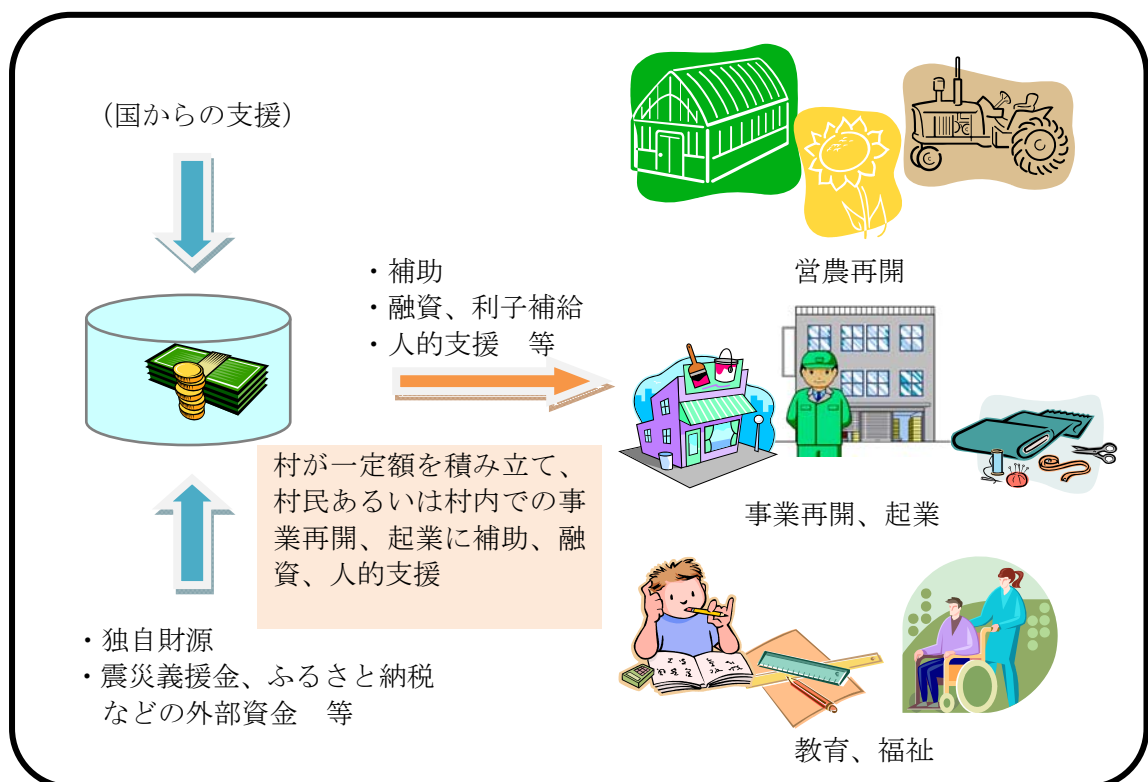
（国からの支援）

・補助
・融資、利子補給
・人的支援　等

営農再開

村が一定額を積み立て、村民あるいは村内での事業再開、起業に補助、融資、人的支援

事業再開、起業

・独自財源
・震災義援金、ふるさと納税などの外部資金　等

教育、福祉